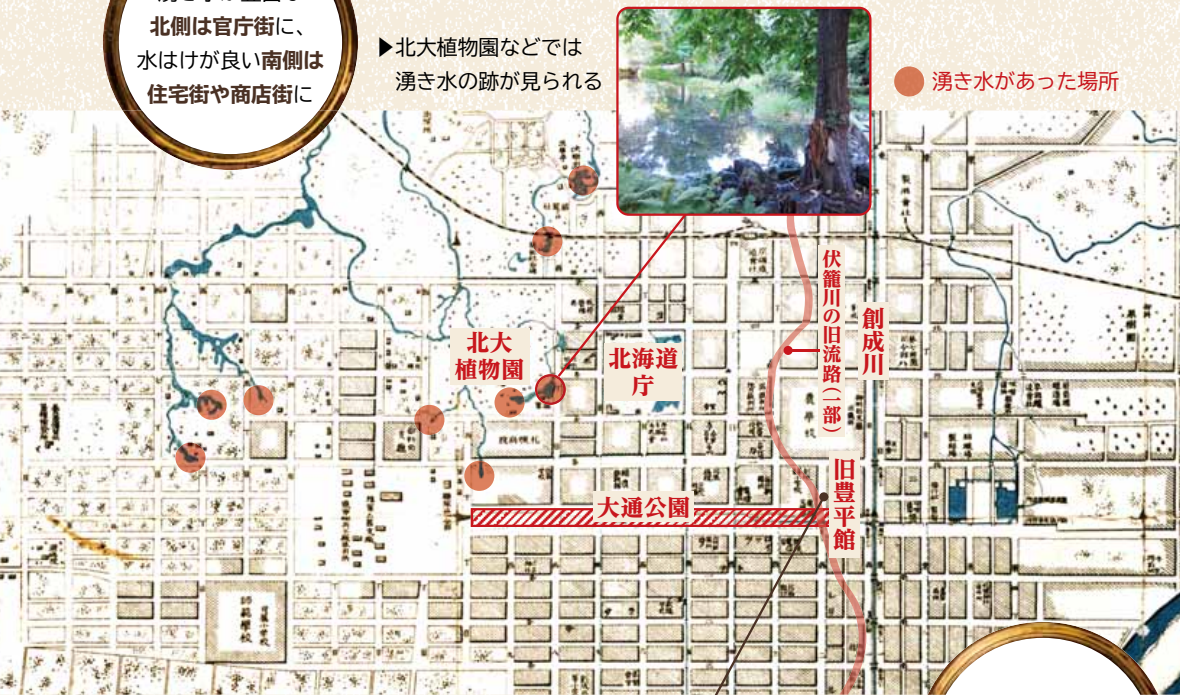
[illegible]
北側は官庁街に、
水はけが良い南側は
住宅街や商店街に

▶北大植物園などでは
湧き水の跡が見られる

湧き水があった場所

北大
植物園

北海道
庁

伏籠川の旧流路（一部）

創成川

旧豊平館

大通公園

札幌農校

師範學校